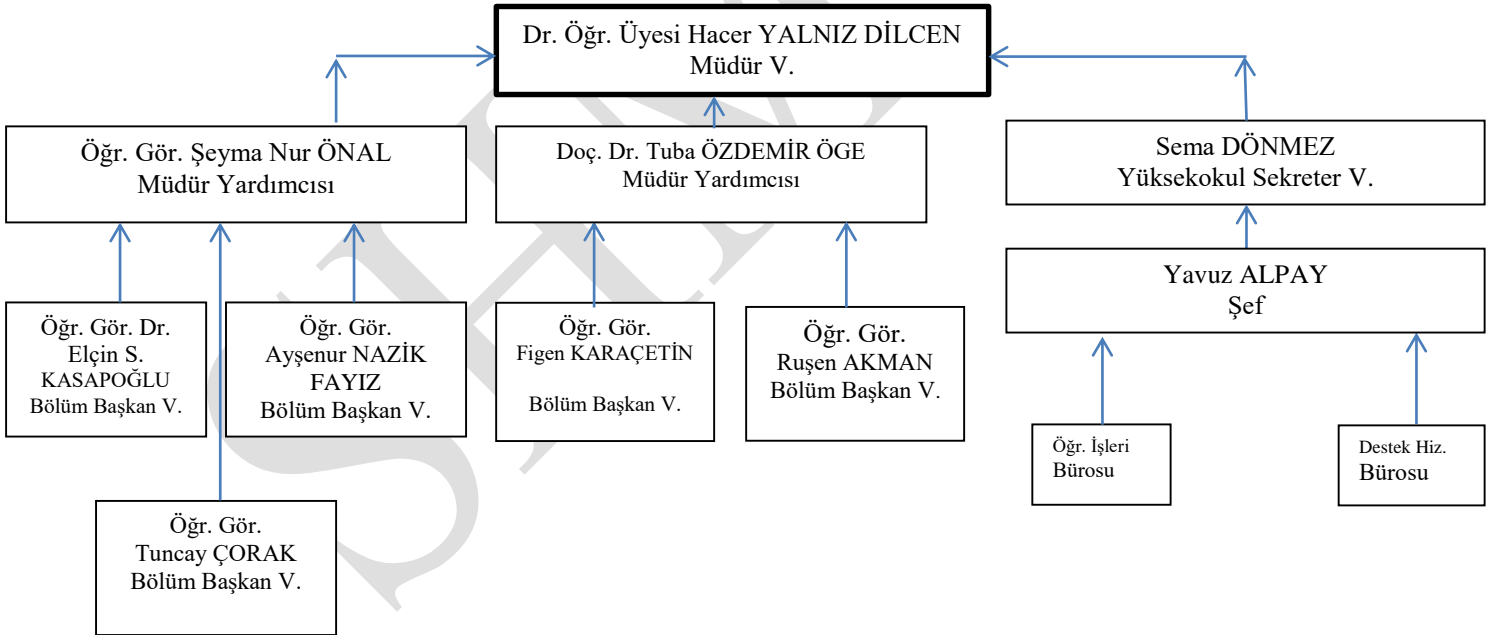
Dr. Öğr. Üyesi Hacer YALNIZ DİLCEN
Müdür V.

Öğr. Gör. Şeyma Nur ÖNAL
Müdür Yardımcısı

Doç. Dr. Tuba ÖZDEMİR ÖGE
Müdür Yardımcısı

Sema DÖNMEZ
Yüksekokul Sekreter V.

Yavuz ALPAY
Şef

Öğr. Gör. Dr.
Elçin S.
KASAPOĞLU
Bölüm Başkan V.

Öğr. Gör.
Ayşenur NAZİK
FAYIZ
Bölüm Başkan V.

Öğr. Gör.
Figen KARAÇETİN

Bölüm Başkan V.

Öğr. Gör.
Ruşen AKMAN
Bölüm Başkan V.

Öğr. İşleri
Bürosu

Destek Hiz.
Bürosu

Öğr. Gör.
Tuncay ÇORAK
Bölüm Başkan V.